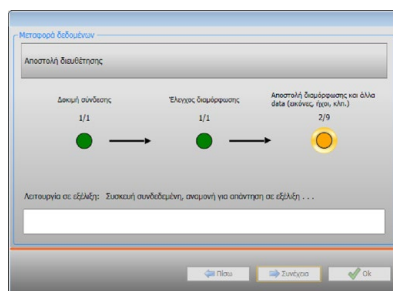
Μεταφορά δεδομένων

Αποστολή διαμόρφωσης

Δοκιμή σύνδεσης
1/1

Έλεγχος διαμόρφωσης
1/1

Αποστολή διαμόρφωσης και άλλα data (εικόνες, ήχοι, κλπ.)
2/9

Λειτουργία σε εξέλιξη: Συσκευή συνδεδεμένη, αναμονή για απάντηση σε εξέλιξη . . .

Πίσω
Συνέχεια
Ok